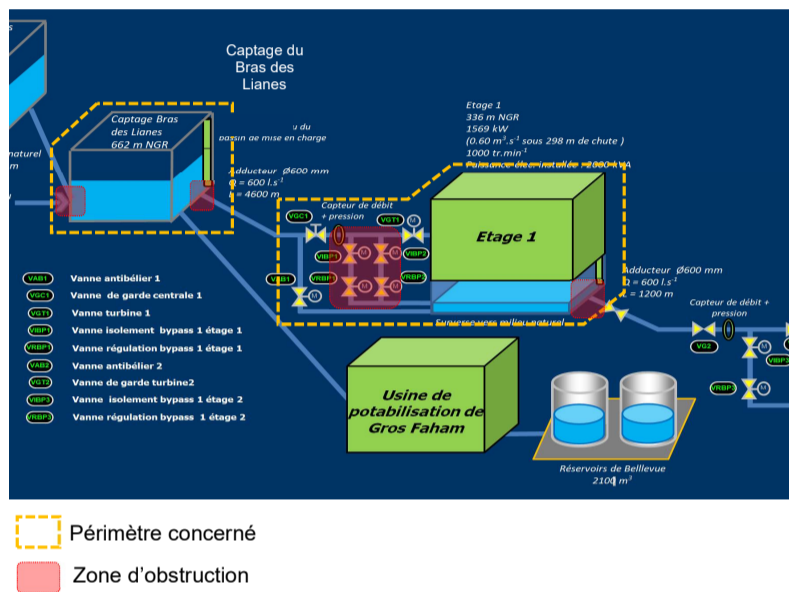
Captage du Bras des Lianes

Captage Bras des Lianes 662 m NGR

naturel m

u du bassin de mise en charge

Adducteur Ø600 mm
Q = 600 l.s$^{-1}$
L = 4600 m

Etage 1
336 m NGR
1569 kW
(0.60 m$^3$.s$^{-1}$ sous 298 m de chute )
1000 tr.min$^{-1}$
Puissance des installés 2000 kVA

Capteur de débit + pression

VGC1
VGT1
VIBP1
VRBP1
VIBP2
VRBP2
VAB1

Etage 1

Surverse vers milieu naturel

Adducteur Ø600 mm
Q = 600 l.s$^{-1}$
L = 1200 m

Capteur de débit + pression

VG2
VIBP3
VRBP3

VAB1 Vanne antibélier 1
VGC1 Vanne de garde centrale 1
VGT1 Vanne turbine 1
VIBP1 Vanne isolement bypass 1 étage 1
VRBP1 Vanne régulation bypass 1 étage 1
VAB2 Vanne antibélier 2
VGT2 Vanne de garde turbine2
VIBP3 Vanne isolement bypass 1 étage 2
VRBP3 Vanne régulation bypass 1 étage 2

Usine de potabilisation de Gros Faham

Réservoirs de Belllevue
2100 m$^3$

Périmètre concerné

Zone d’obstruction